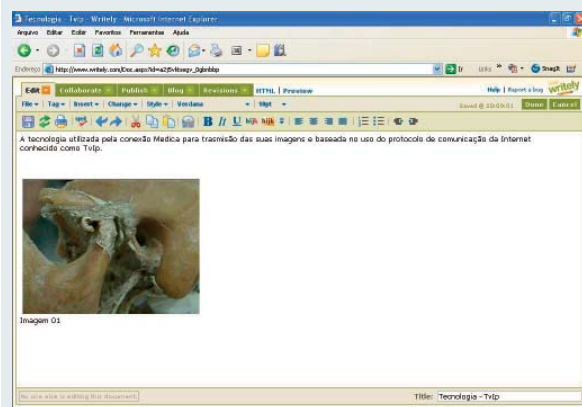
Tecnologia - TvIp - Writely - Microsoft Internet Explorer

Arquivo Editar Exibir Favoritos Ferramentas Ajuda

Endereço http://www.writely.com/Doc.aspx?id=a25vbsegv_0gbnbbp

Ir Links Snagit

Edit Collaborate Publish Blog Revisions HTML Preview

Help | Report a bug writely

File Tag Insert Change Style Verdana 9pt

Saved @ 10:09:01 Done Cancel

A tecnologia utilizada pela conexão Medica para trasmisão das suas imagens e baseada no uso do protocolo de comunicação da Internet conhecido como TvIp.

Imagem 01

No one else is editing this document.

Title: Tecnologia - TvIp